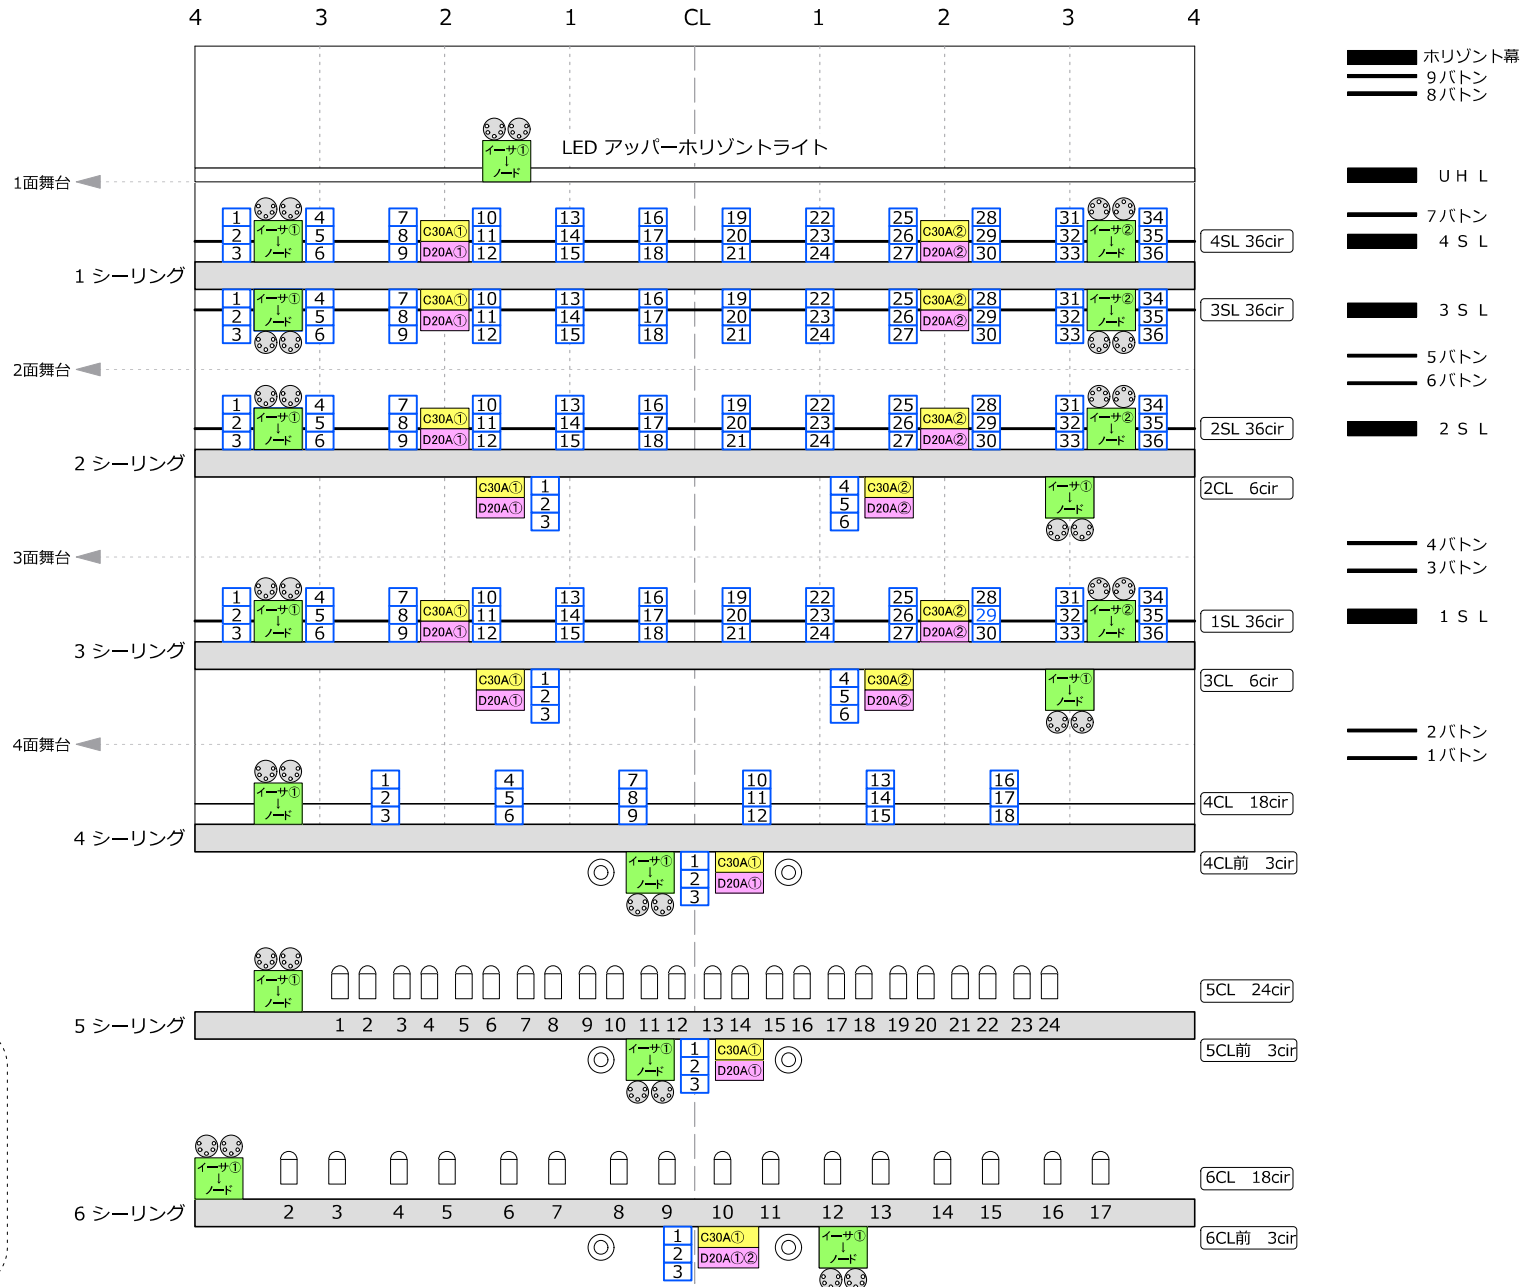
4 3 2 1 CL 1 2 3 4

ホリゾント幕
9バトン
8バトン

LED アッパーホリゾントライト
イーサ①
↓
ノード

1面舞台

U H L

7バトン
4 S L

1 2 3 イーサ① ノード 4 5 6 7 8 9 C30A① D20A① 10 11 12 13 14 15 16 17 18 19 20 21 22 23 24 25 26 27 C30A② D20A② 28 29 30 31 32 33 イーサ② ノード 34 35 36
4SL 36cir

1 シーリング

1 2 3 イーサ① ノード 4 5 6 7 8 9 C30A① D20A① 10 11 12 13 14 15 16 17 18 19 20 21 22 23 24 25 26 27 C30A② D20A② 28 29 30 31 32 33 イーサ② ノード 34 35 36
3SL 36cir
3 S L

2面舞台
5バトン
6バトン

1 2 3 イーサ① ノード 4 5 6 7 8 9 C30A① D20A① 10 11 12 13 14 15 16 17 18 19 20 21 22 23 24 25 26 27 C30A② D20A② 28 29 30 31 32 33 イーサ② ノード 34 35 36
2SL 36cir
2 S L

2 シーリング

C30A① D20A① 1 2 3 4 5 6 C30A② D20A② イーサ① ノード
2CL 6cir

3面舞台
4バトン
3バトン

1 2 3 イーサ① ノード 4 5 6 7 8 9 C30A① D20A① 10 11 12 13 14 15 16 17 18 19 20 21 22 23 24 25 26 27 C30A② D20A② 28 29 30 31 32 33 イーサ② ノード 34 35 36
1SL 36cir
1 S L

3 シーリング

C30A① D20A① 1 2 3 4 5 6 C30A② D20A② イーサ① ノード
3CL 6cir

4面舞台
2バトン
1バトン

イーサ① ノード 1 2 3 4 5 6 7 8 9 10 11 12 13 14 15 16 17 18
4CL 18cir

4 シーリング

イーサ① ノード 1 2 3 C30A① D20A①
4CL前 3cir

イーサ① ノード
5CL 24cir

5 シーリング
1 2 3 4 5 6 7 8 9 10 11 12 13 14 15 16 17 18 19 20 21 22 23 24

イーサ① ノード 1 2 3 C30A① D20A①
5CL前 3cir

イーサ① ノード
6CL 18cir

6 シーリング
2 3 4 5 6 7 8 9 10 11 12 13 14 15 16 17

1 2 3 C30A① D20A①② イーサ① ノード
6CL前 3cir